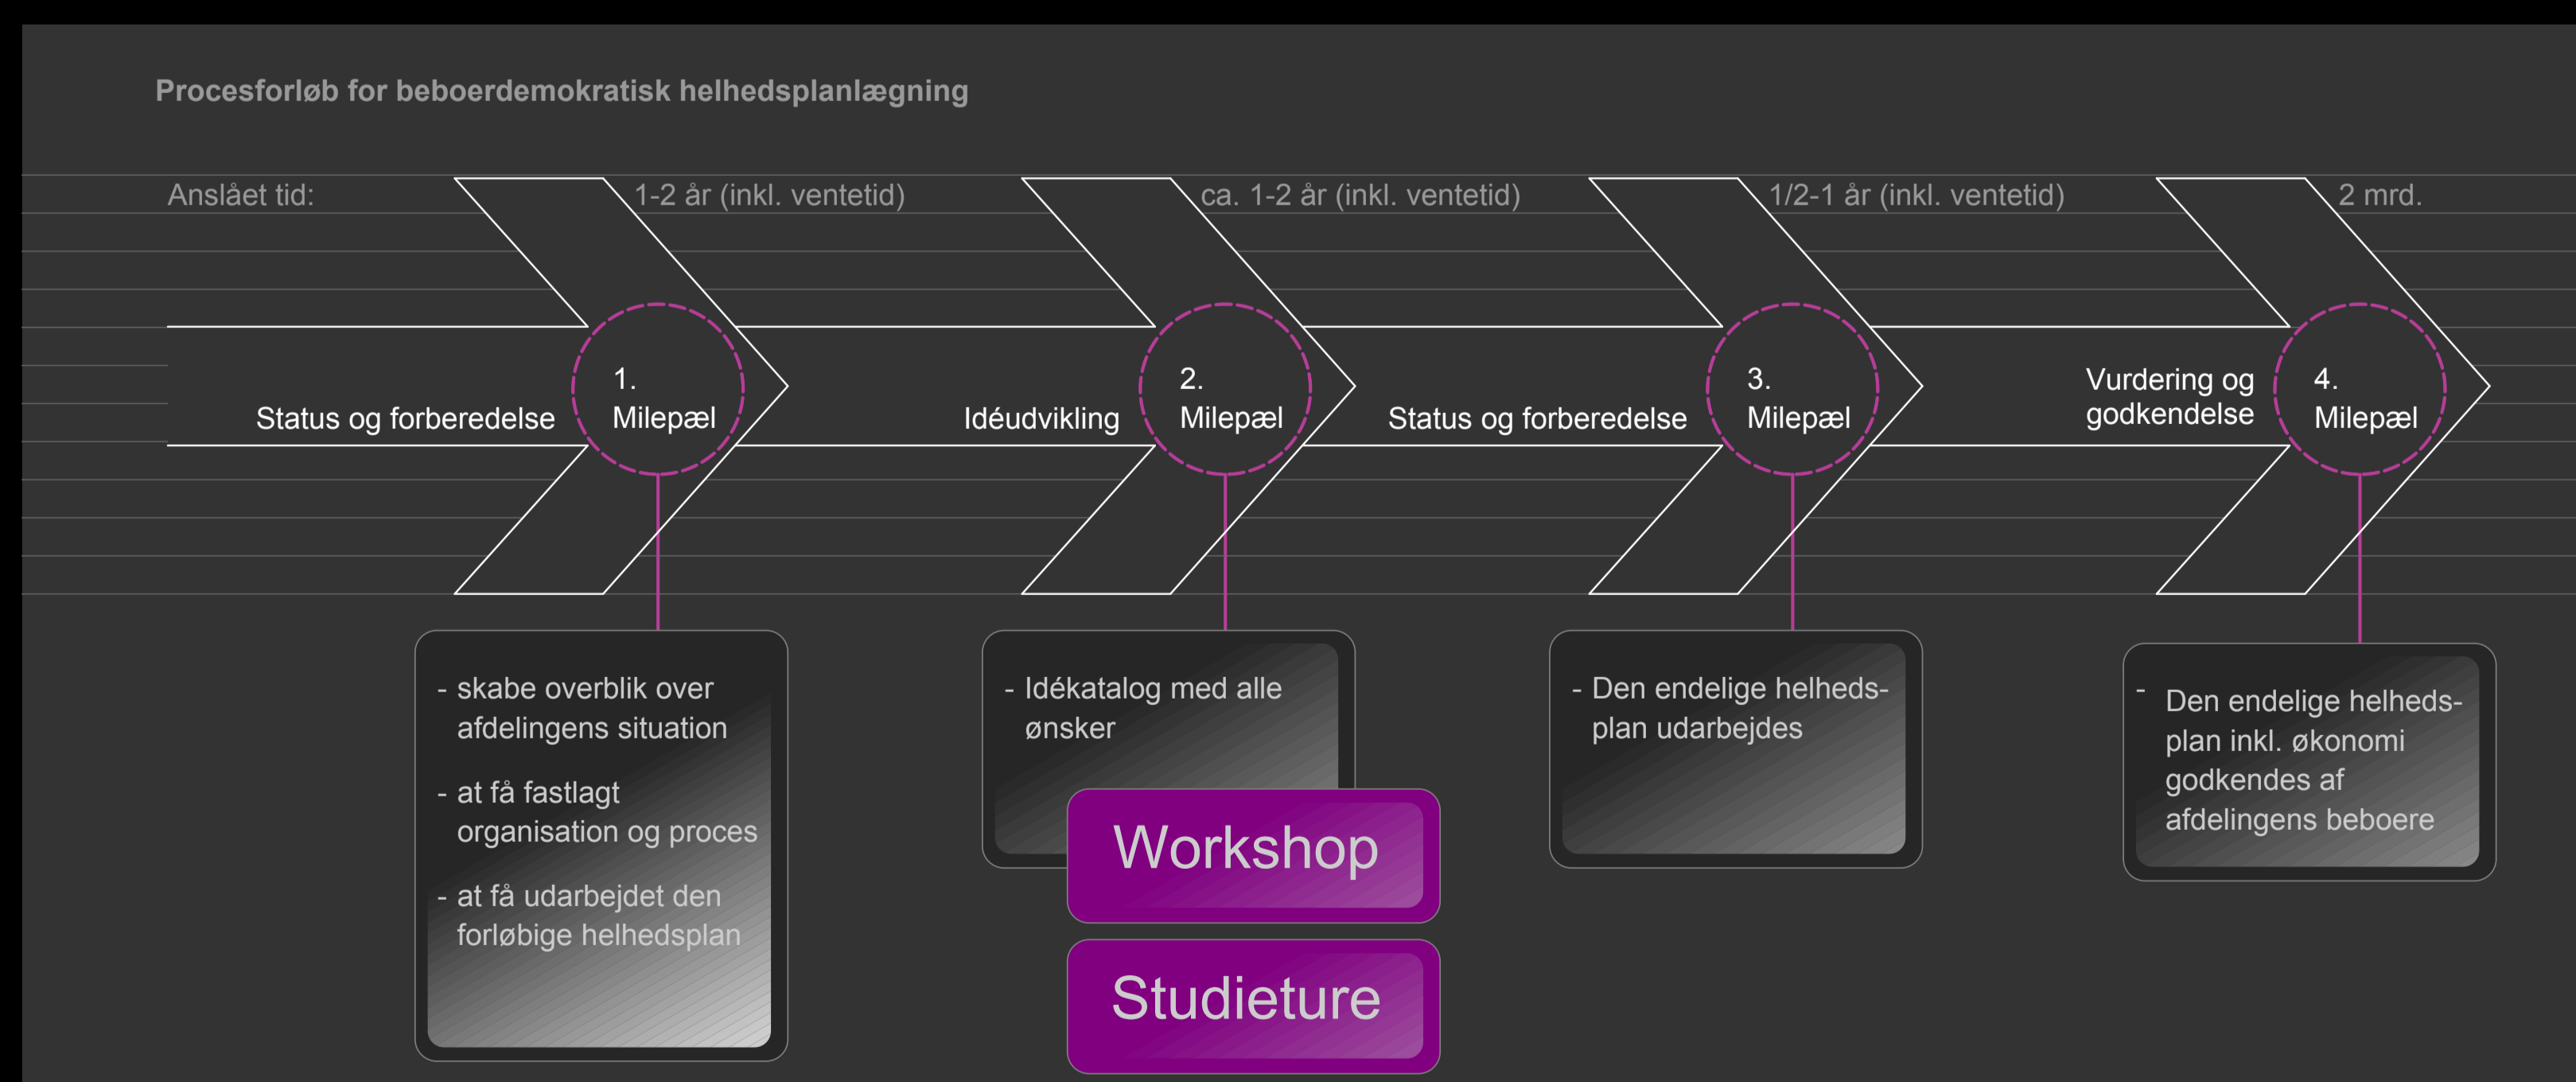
Procesforløb for beboerdemokratisk helhedsplanlægning

Anslået tid:

1-2 år (inkl. ventetid)

ca. 1-2 år (inkl. ventetid)

1/2-1 år (inkl. ventetid)

2 mrd.

Status og forberedelse

1. Milepæl

Idéudvikling

2. Milepæl

Status og forberedelse

3. Milepæl

Vurdering og godkendelse

4. Milepæl

- skabe overblik over afdelingens situation
- at få fastlagt organisation og proces
- at få udarbejdet den forløbige helhedsplan

- Idékatalog med alle ønsker

Workshop

Studieture

- Den endelige helhedsplan udarbejdes

- Den endelige helhedsplan inkl. økonomi godkendes af afdelingens beboere